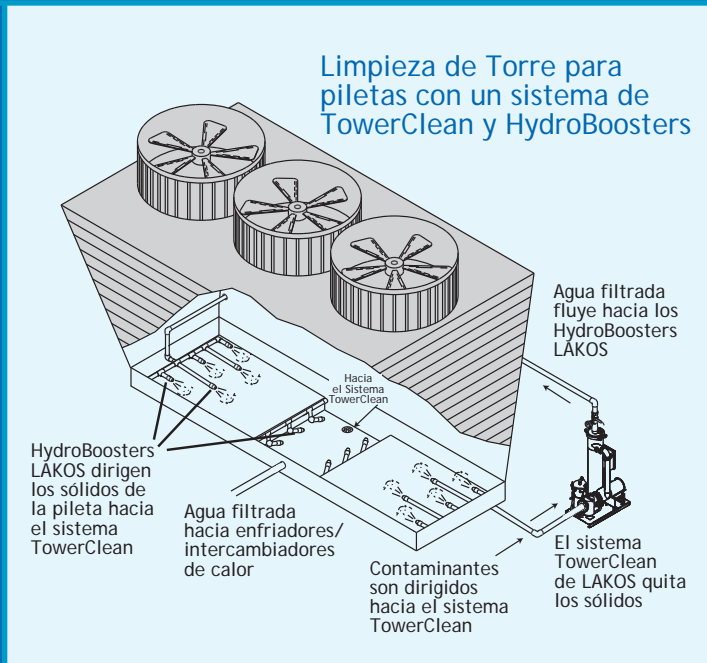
Limpieza de Torre para piletas con un sistema de TowerClean y HydroBoosters

Agua filtrada fluye hacia los HydroBoosters LAKOS

Hacia el Sistema TowerClean

HydroBoosters LAKOS dirigen los sólidos de la pileta hacia el sistema TowerClean

Agua filtrada hacia enfriadores/ intercambiadores de calor

Contaminantes son dirigidos hacia el sistema TowerClean

El sistema TowerClean de LAKOS quita los sólidos